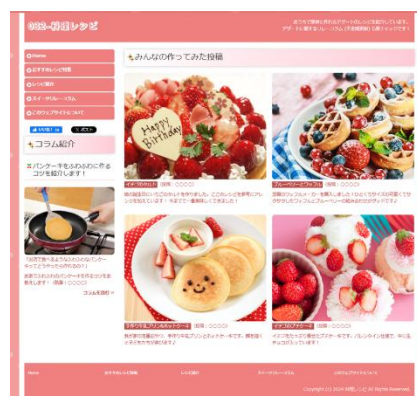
〇〇〇-料理レシピ

おうちで簡単に作れるデザートのレシピを紹介しています。
デザート集まるブレークタイム（不定期更新）もお楽しみください！

Home
おすすめレシピ特集
レシピ紹介
スイーツコラム
このウェブサイトについて

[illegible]

コラム紹介

パンケーキをふわふわに作るコツを紹介します！

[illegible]

コラムを読む →

みんなの作ってみた投稿

Happy Birthday

イチゴのケーキ　投稿：〇〇〇〇

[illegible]

ブルーベリーとワッフル　投稿：〇〇〇〇

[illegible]

手作り可愛パンケーキ　投稿：〇〇〇〇

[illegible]

イチゴのデザート　投稿：〇〇〇〇

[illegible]

Home　おすすめレシピ特集　レシピ紹介　スイーツコラム　このウェブサイトについて

Copyright (C) 2024 料理レシピ All Rights Reserved.